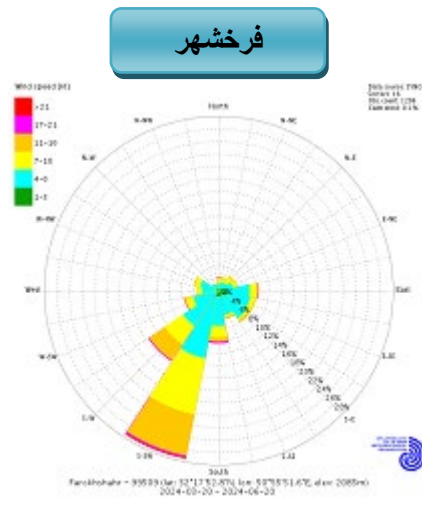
فرخشهر

Wind speed (kt)
>21
17-21
11-16
7-10
4-6
1-3

North
N-NE
NE
E-NE
East
E-SE
SE
S-SE
South
S-SW
SW
W-SW
West
W-NW
NW
N-NW

2%
4%
6%
8%
10%
12%
14%
16%
18%
20%
22%
24%
26%
28%

Farokhshahr - 99599 (lat: 32°17'52.8"N, lon: 50°58'51.6"E, elev: 2085m)
2024-03-20 - 2024-06-20

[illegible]
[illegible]
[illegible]
Calm wind: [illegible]%